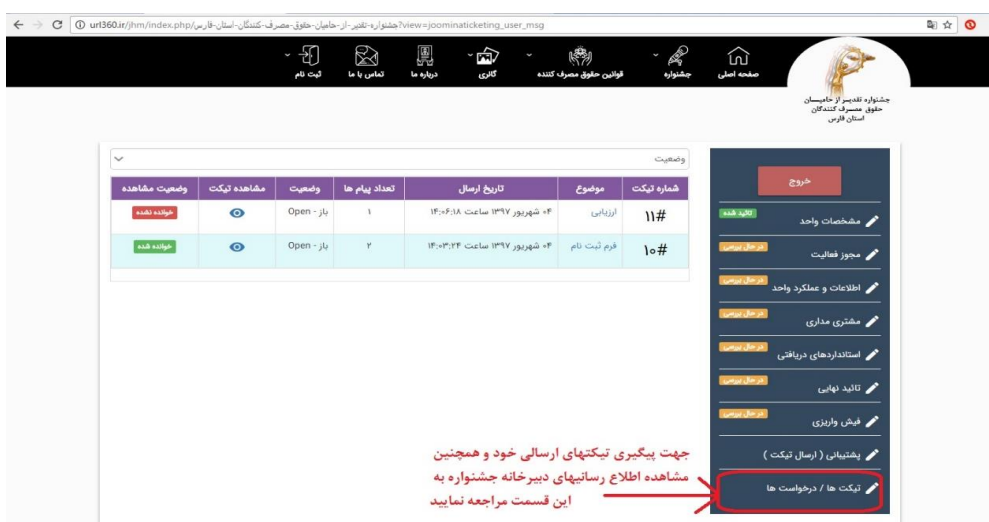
url360.ir/jhm/index.php/جشنواره-تقدیر-از-حامیان-حقوق-مصرف-کنندگان-استان-فارس?view=joominaticketing_user_msg

صفحه اصلی
جشنواره
قوانین حقوق مصرف کننده
گالری
درباره ما
تماس با ما
ثبت نام

جشنواره تقدیر از حامیان حقوق مصرف کنندگان استان فارس

وضعیت

| شماره تیکت | موضوع | تاریخ ارسال | تعداد پیام ها | وضعیت | مشاهده تیکت | وضعیت مشاهده |
|---|---|---|---|---|---|---|
| ۱۱# | ارزیابی | ۰۴ شهریور ۱۳۹۷ ساعت ۱۴:۰۶:۱۸ | ۱ | باز - Open | | خوانده نشده |
| ۱۰# | فرم ثبت نام | ۰۴ شهریور ۱۳۹۷ ساعت ۱۴:۰۳:۲۴ | ۲ | باز - Open | | خوانده شده |

خروج
مشخصات واحد تائید شده
مجوز فعالیت در حال بررسی
اطلاعات و عملکرد واحد در حال بررسی
مشتری مداری در حال بررسی
استانداردهای دریافتی در حال بررسی
تائید نهایی در حال بررسی
فیش واریزی در حال بررسی
پشتیبانی ( ارسال تیکت )
تیکت ها / درخواست ها

جهت پیگیری تیکتهای ارسالی خود و همچنین مشاهده اطلاع رسانیهای دبیرخانه جشنواره به این قسمت مراجعه نمایید